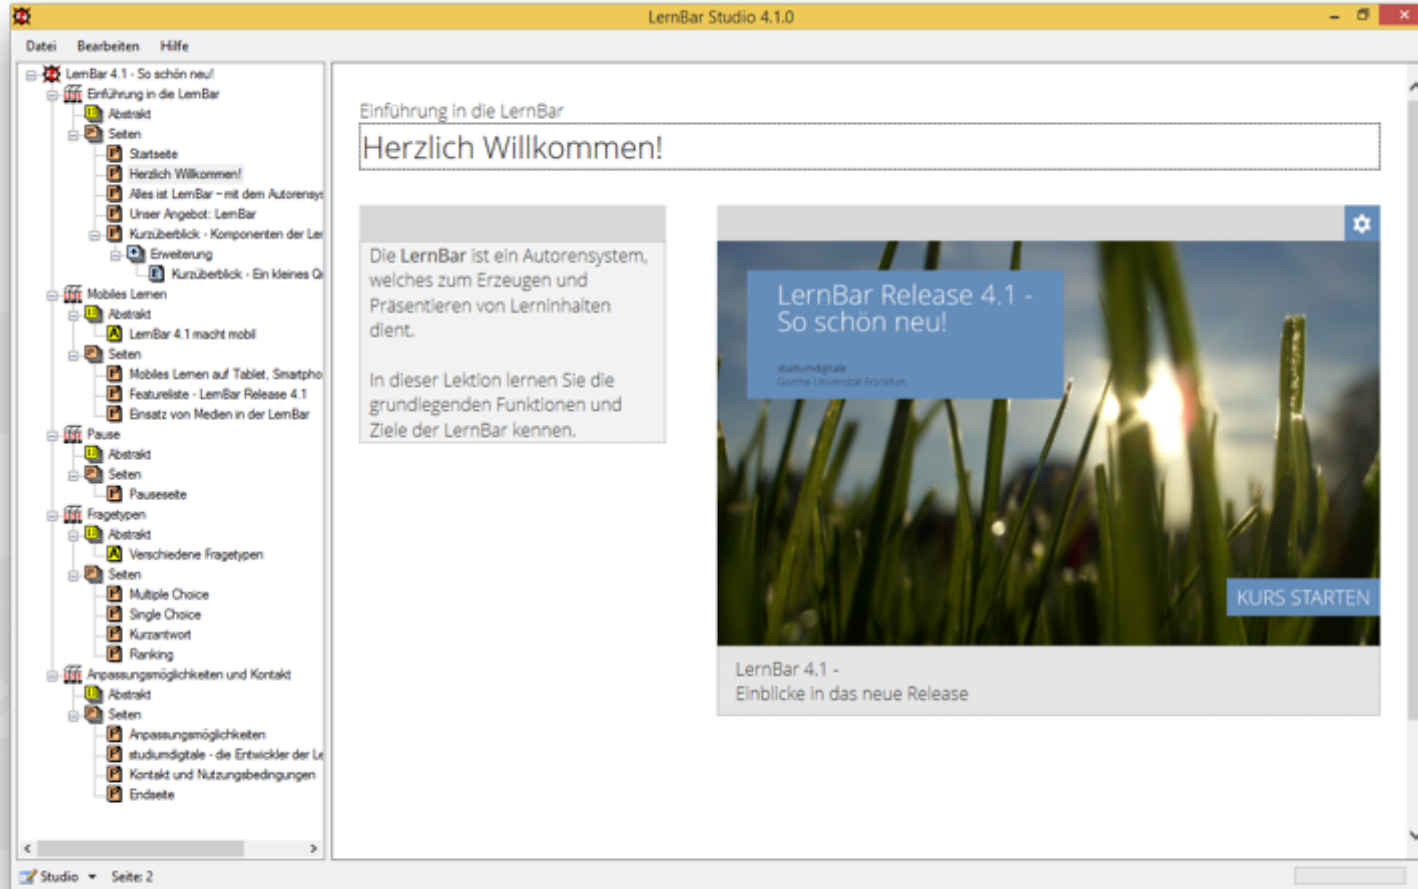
LernBar Studio 4.1.0

Datei Bearbeiten Hilfe

LernBar 4.1 - So schön neu!
Einführung in die LernBar
Abstrakt
Seiten
Startseite
Herzlich Willkommen!
Alles ist LernBar – mit dem Autorensy
Unser Angebot: LernBar
Kurzüberblick - Komponenten der Ler
Erweiterung
Kurzüberblick - Ein kleines Q
Mobiles Lernen
Abstrakt
LernBar 4.1 macht mobil
Seiten
Mobiles Lernen auf Tablet, Smartpho
Featureliste - LernBar Release 4.1
Einsatz von Medien in der LernBar
Pause
Abstrakt
Seiten
Pauseseite
Fragetypen
Abstrakt
Verschiedene Fragetypen
Seiten
Multiple Choice
Single Choice
Kurzantwort
Ranking
Anpassungsmöglichkeiten und Kontakt
Abstrakt
Seiten
Anpassungsmöglichkeiten
studiumdigitale - die Entwickler der L
Kontakt und Nutzungsbedingungen
Endseite

Einführung in die LernBar
Herzlich Willkommen!

Die LernBar ist ein Autorensystem, welches zum Erzeugen und Präsentieren von Lerninhalten dient.

In dieser Lektion lernen Sie die grundlegenden Funktionen und Ziele der LernBar kennen.

LernBar Release 4.1 - So schön neu!
studiumdigitale
Goethe Universität Frankfurt

KURS STARTEN

LernBar 4.1 -
Einblicke in das neue Release

Studio Seite: 2